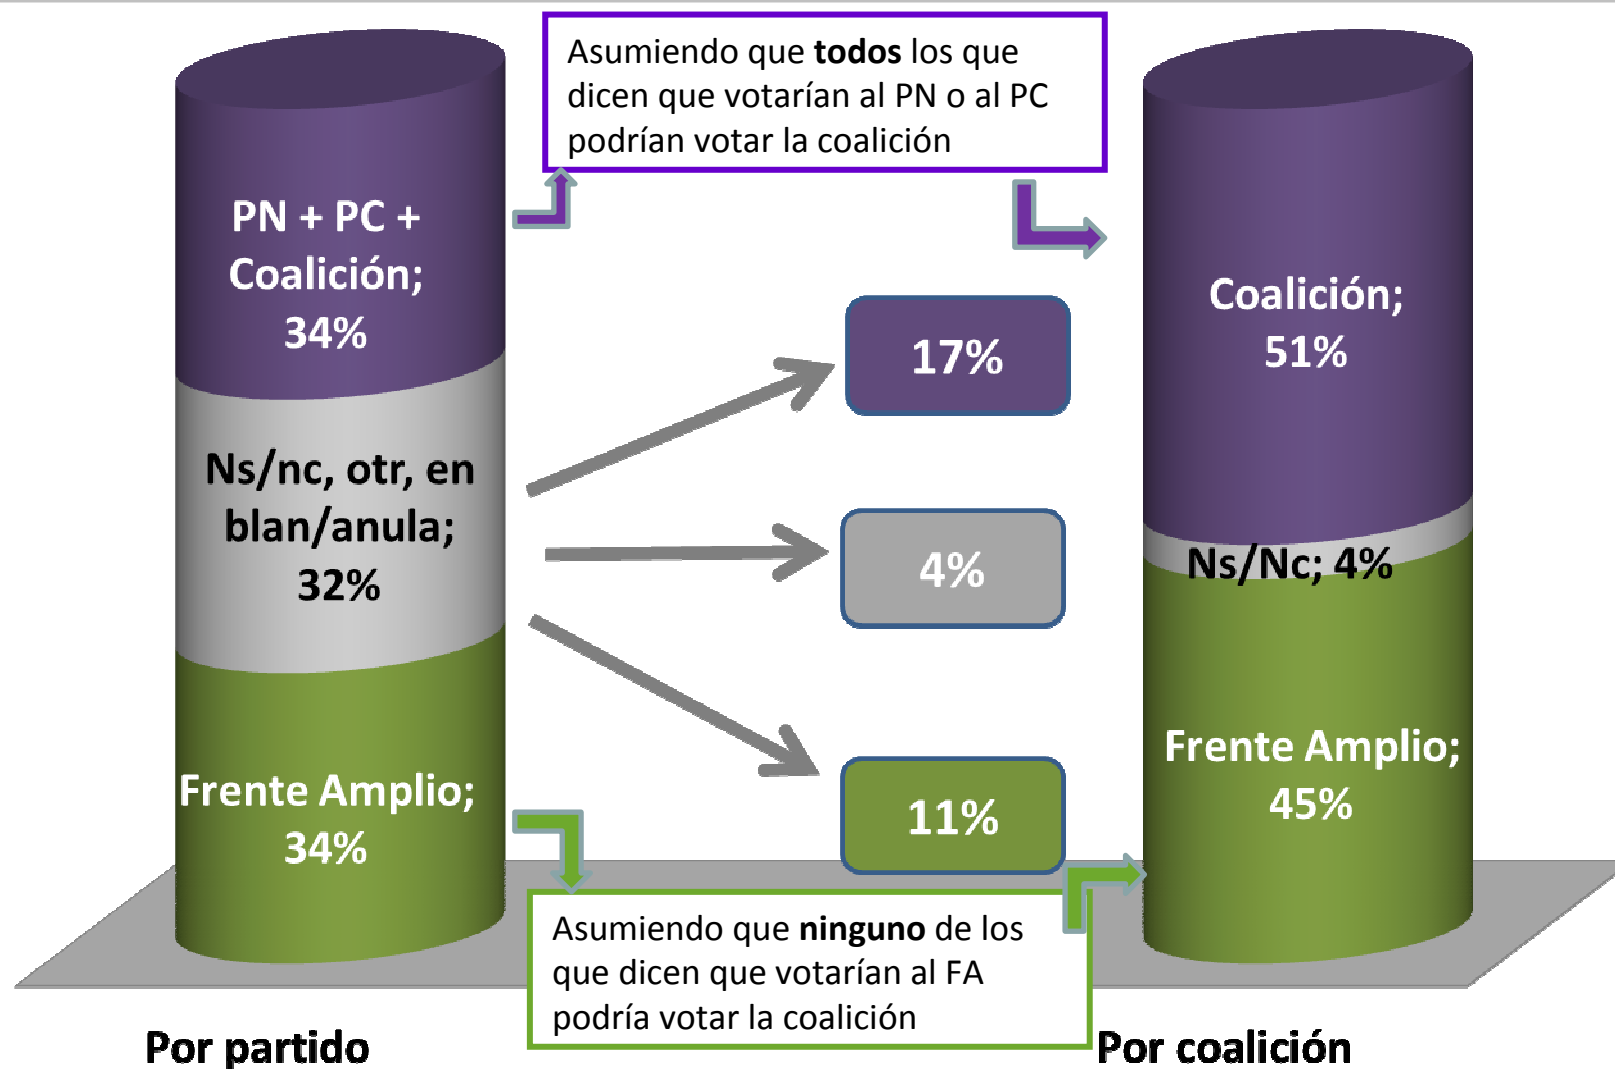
PN + PC + Coalición; 34%

Ns/nc, otr, en blan/anula; 32%

Frente Amplio; 34%

Por partido

Asumiendo que **todos** los que dicen que votarían al PN o al PC podrían votar la coalición

17%

4%

11%

Asumiendo que **ninguno** de los que dicen que votarían al FA podría votar la coalición

Coalición; 51%

Ns/Nc; 4%

Frente Amplio; 45%

Por coalición